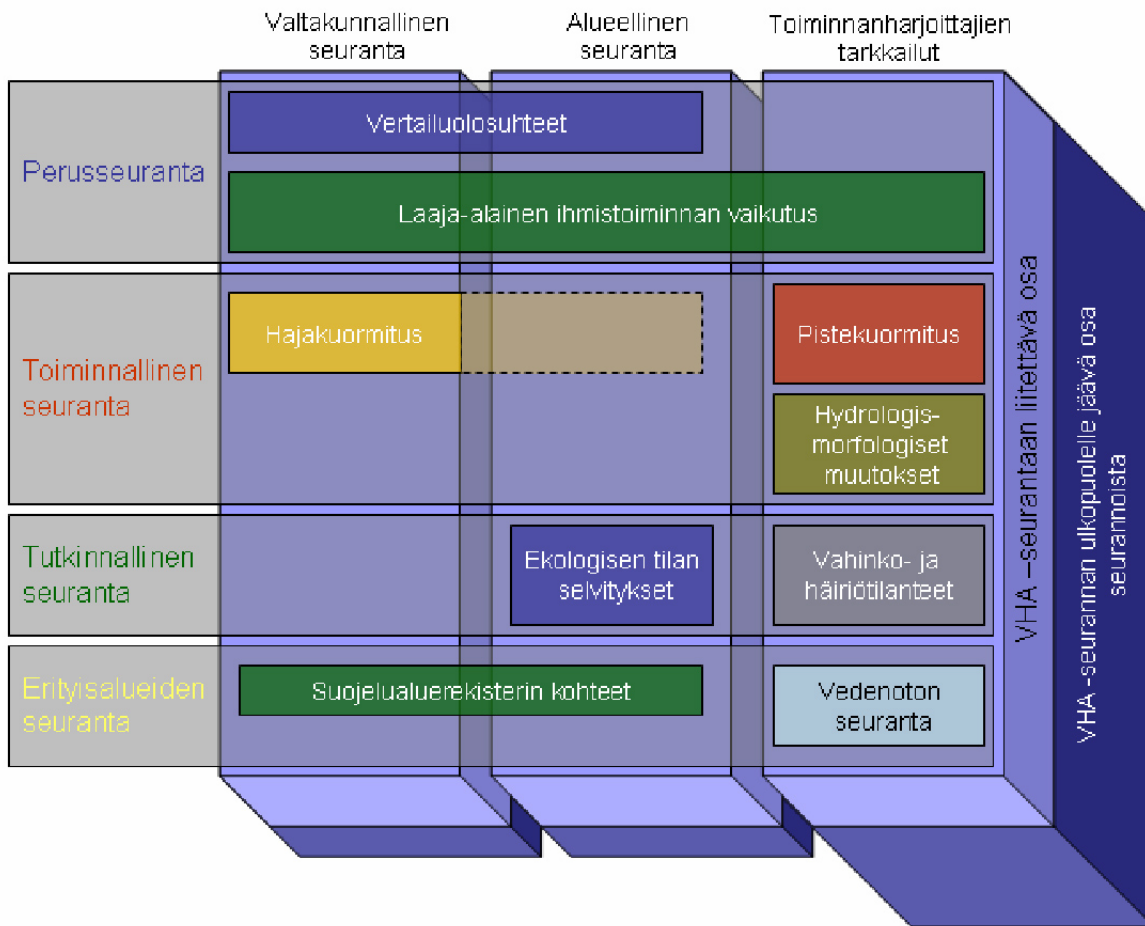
Valtakunnallinen seuranta

Alueellinen seuranta

Toiminnanharjoittajien tarkkailut

Perusseuranta

Vertailuolosuhteet

Laaja-alainen ihmistoiminnan vaikutus

Toiminnallinen seuranta

Hajakuormitus

Pistekuormitus

Hydrologis-morfologiset muutokset

Tutkinnallinen seuranta

Ekologisen tilan selvitykset

Vahinko- ja häiriötilanteet

Erityisalueiden seuranta

Suojelualuerekisterin kohteet

Vedenoton seuranta

VHA –seurantaan liitettävä osa

VHA -seurannan ulkopuolelle jäävä osa seurannoista